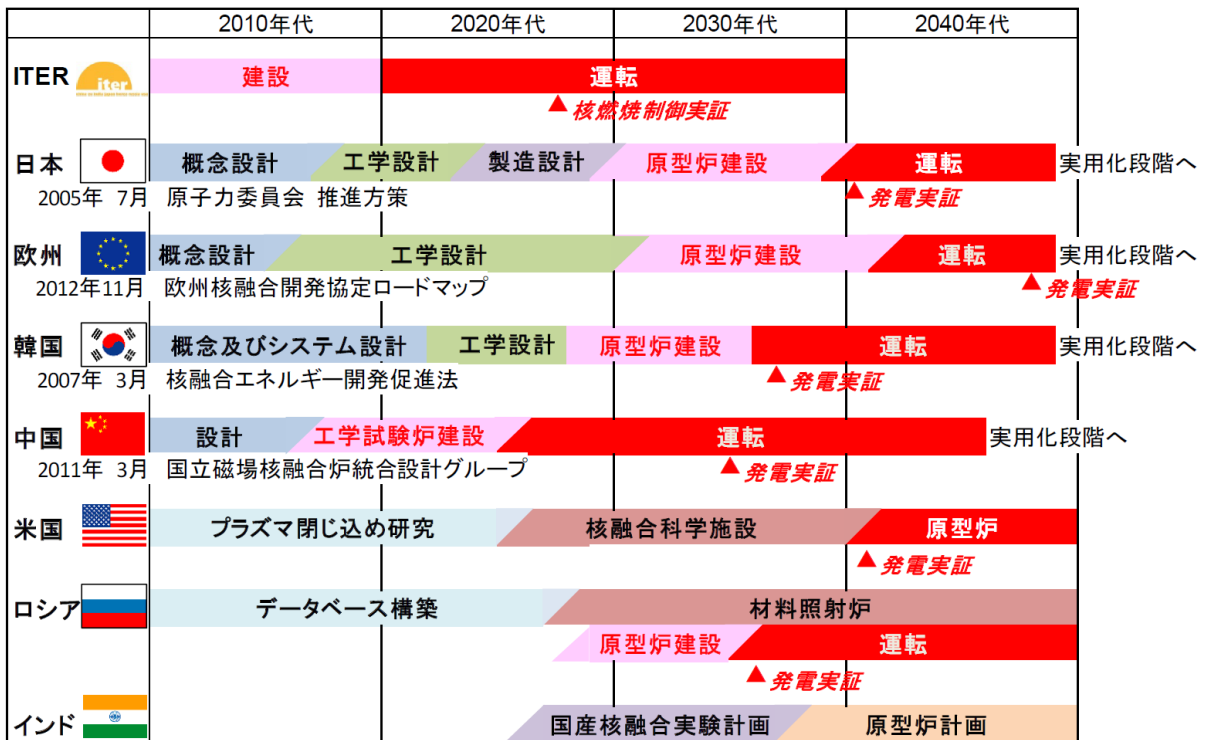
| | 2010年代 | 2020年代 | 2030年代 | 2040年代 |
|---|---|---|---|---|

ITER iter
建設 運転
▲核燃焼制御実証

日本
概念設計 工学設計 製造設計 原型炉建設 運転 実用化段階へ
2005年 7月 原子力委員会 推進方策
▲発電実証

欧州
概念設計 工学設計 原型炉建設 運転 実用化段階へ
2012年11月 欧州核融合開発協定ロードマップ
▲発電実証

韓国
概念及びシステム設計 工学設計 原型炉建設 運転 実用化段階へ
2007年 3月 核融合エネルギー開発促進法
▲発電実証

中国
設計 工学試験炉建設 運転 実用化段階へ
2011年 3月 国立磁場核融合炉統合設計グループ
▲発電実証

米国
プラズマ閉じ込め研究 核融合科学施設 原型炉
▲発電実証

ロシア
データベース構築 材料照射炉
原型炉建設 運転
▲発電実証

インド
国産核融合実験計画 原型炉計画